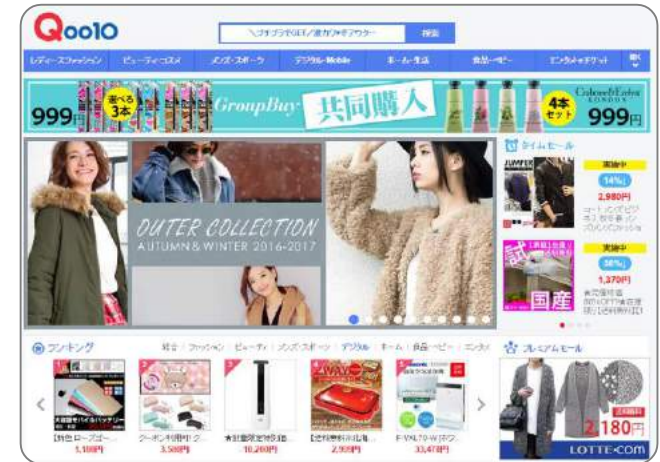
Qoo10

＼プチプラでGET／激カワギフウター

検索

レディースファッション | ビューティコスメ | メンズ・スポーツ | デジタル・Mobile | ホーム・生活 | 食品・ベビー | エンタメ&チケット | 閉じ

999円 選べる3本 GroupBuy 共同購入 4本セット Colors&Ember LONDON 999円

OUTER COLLECTION
AUTUMN & WINTER 2016-2017

タイムセール
実施中
14%
2,980円

実施中
38%
1,370円
国産

ランキング
総合 | ファッション | ビューティ | メンズ・スポーツ | デジタル | ホーム | 食品・ベビー | エンタメ

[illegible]
1,580円
3,580円
10,280円
2,999円
33,478円

プレミアムモール
2,180円
LOTTE.com